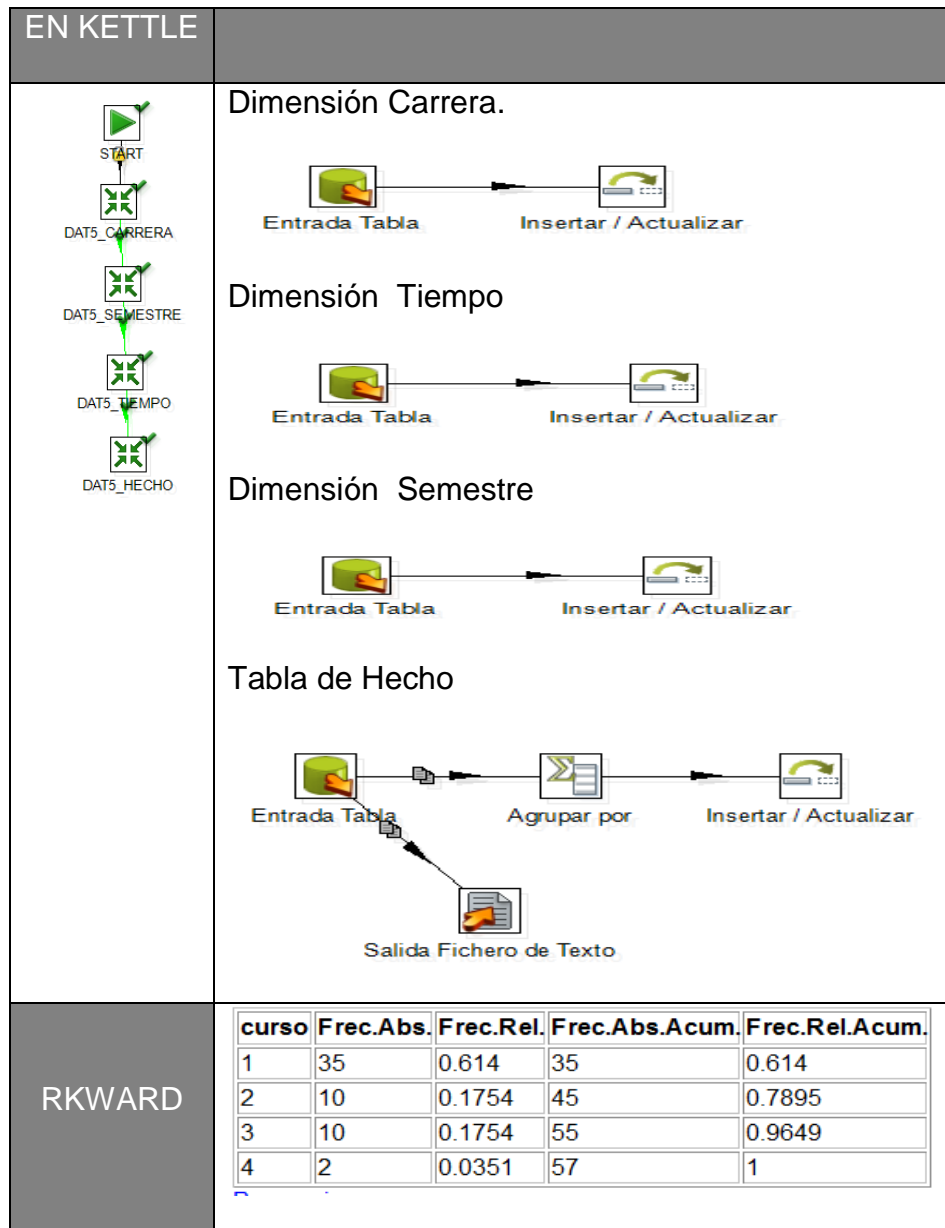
EN KETTLE

START
DAT5_CARRERA
DAT5_SEMESTRE
DAT5_TIEMPO
DAT5_HECHO

Dimensión Carrera.

Entrada Tabla
Insertar / Actualizar

Dimensión Tiempo

Entrada Tabla
Insertar / Actualizar

Dimensión Semestre

Entrada Tabla
Insertar / Actualizar

Tabla de Hecho

Entrada Tabla
Agrupar por
Insertar / Actualizar
Salida Fichero de Texto

RKWARD

| curso | Frec.Abs. | Frec.Rel. | Frec.Abs.Acum. | Frec.Rel.Acum. |
|---|---|---|---|---|
| 1 | 35 | 0.614 | 35 | 0.614 |
| 2 | 10 | 0.1754 | 45 | 0.7895 |
| 3 | 10 | 0.1754 | 55 | 0.9649 |
| 4 | 2 | 0.0351 | 57 | 1 |

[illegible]